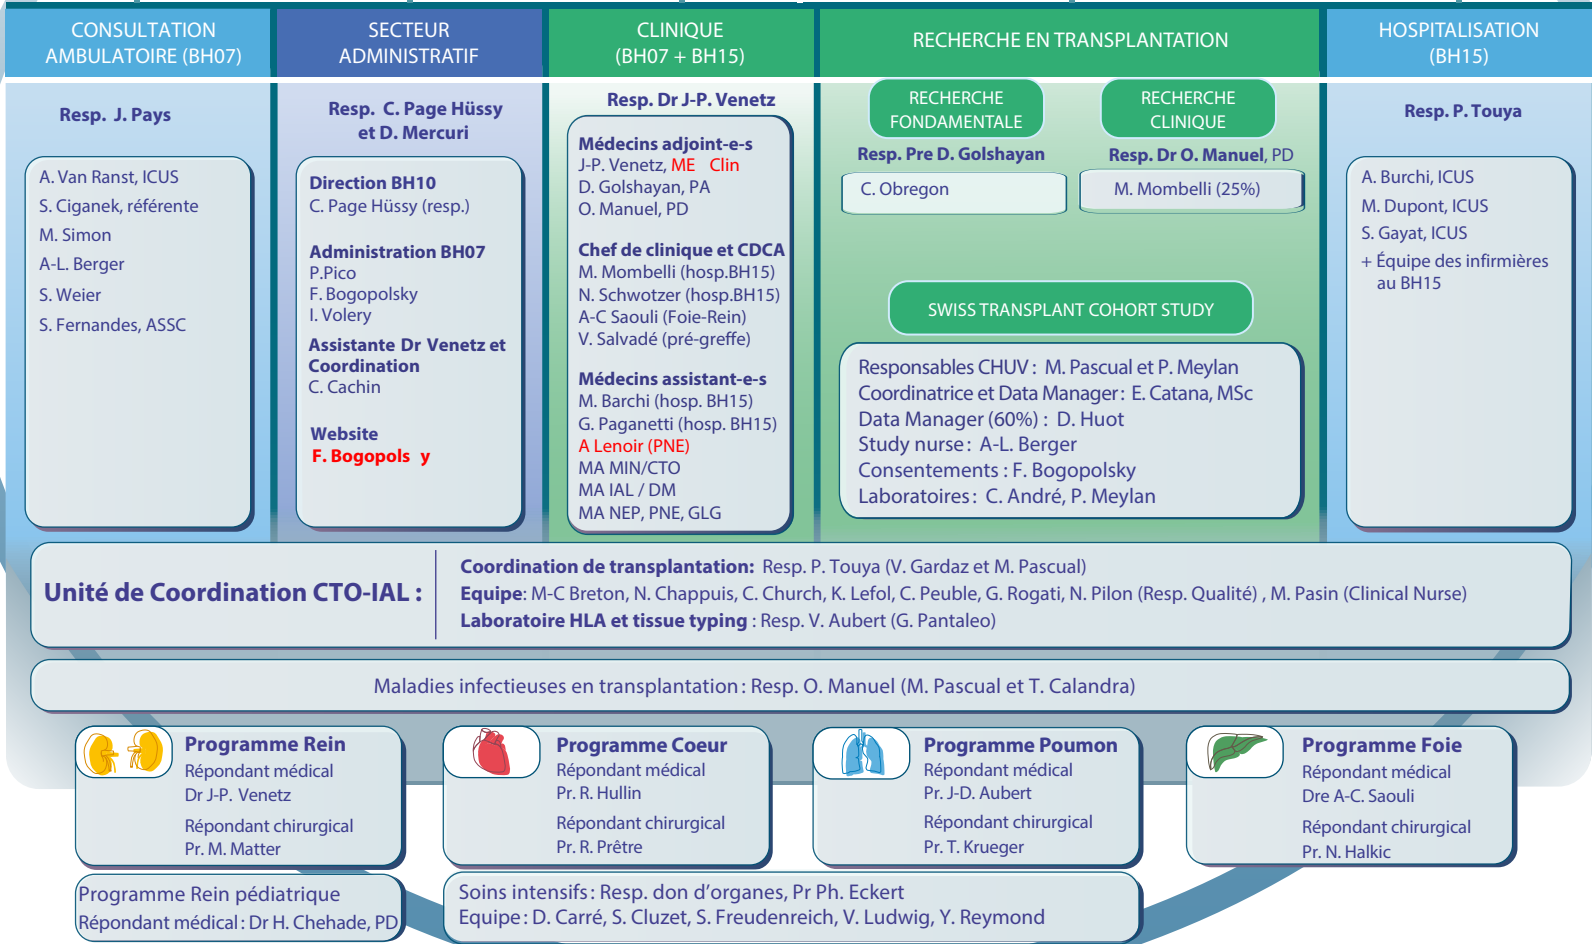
CONSULTATION AMBULATOIRE (BH07)

Resp. J. Pays

A. Van Ranst, ICUS
S. Ciganek, référente
M. Simon
A-L. Berger
S. Weier
S. Fernandes, ASSC

SECTEUR ADMINISTRATIF

Resp. C. Page Hüssy et D. Mercuri

Direction BH10
C. Page Hüssy (resp.)

Administration BH07
P.Pico
F. Bogopolsky
I. Volery

Assistante Dr Venetz et Coordination
C. Cachin

Website
F. Bogopols y

CLINIQUE (BH07 + BH15)

Resp. Dr J-P. Venetz

Médecins adjoint-e-s
J-P. Venetz, ME Clin
D. Golshayan, PA
O. Manuel, PD

Chef de clinique et CDCA
M. Mombelli (hosp.BH15)
N. Schwotzer (hosp.BH15)
A-C Saouli (Foie-Rein)
V. Salvadé (pré-greffe)

Médecins assistant-e-s
M. Barchi (hosp. BH15)
G. Paganetti (hosp. BH15)
A Lenoir (PNE)
MA MIN/CTO
MA IAL / DM
MA NEP, PNE, GLG

RECHERCHE EN TRANSPLANTATION

RECHERCHE FONDAMENTALE
Resp. Pre D. Golshayan
C. Obregon

RECHERCHE CLINIQUE
Resp. Dr O. Manuel, PD
M. Mombelli (25%)

SWISS TRANSPLANT COHORT STUDY

Responsables CHUV : M. Pascual et P. Meylan
Coordinatrice et Data Manager : E. Catana, MSc
Data Manager (60%) : D. Huot
Study nurse : A-L. Berger
Consentements : F. Bogopolsky
Laboratoires : C. André, P. Meylan

HOSPITALISATION (BH15)

Resp. P. Touya

A. Burchi, ICUS
M. Dupont, ICUS
S. Gayat, ICUS
+ Équipe des infirmières au BH15

Unité de Coordination CTO-IAL :

Coordination de transplantation: Resp. P. Touya (V. Gardaz et M. Pascual)
Equipe: M-C Breton, N. Chappuis, C. Church, K. Lefol, C. Peuble, G. Rogati, N. Pilon (Resp. Qualité) , M. Pasin (Clinical Nurse)
Laboratoire HLA et tissue typing : Resp. V. Aubert (G. Pantaleo)

Maladies infectieuses en transplantation : Resp. O. Manuel (M. Pascual et T. Calandra)

Programme Rein
Répondant médical
Dr J-P. Venetz
Répondant chirurgical
Pr. M. Matter

Programme Coeur
Répondant médical
Pr. R. Hullin
Répondant chirurgical
Pr. R. Prêtre

Programme Poumon
Répondant médical
Pr. J-D. Aubert
Répondant chirurgical
Pr. T. Krueger

Programme Foie
Répondant médical
Dre A-C. Saouli
Répondant chirurgical
Pr. N. Halkic

Programme Rein pédiatrique
Répondant médical : Dr H. Chehade, PD

Soins intensifs : Resp. don d'organes, Pr Ph. Eckert
Equipe : D. Carré, S. Cluzet, S. Freudenreich, V. Ludwig, Y. Reymond